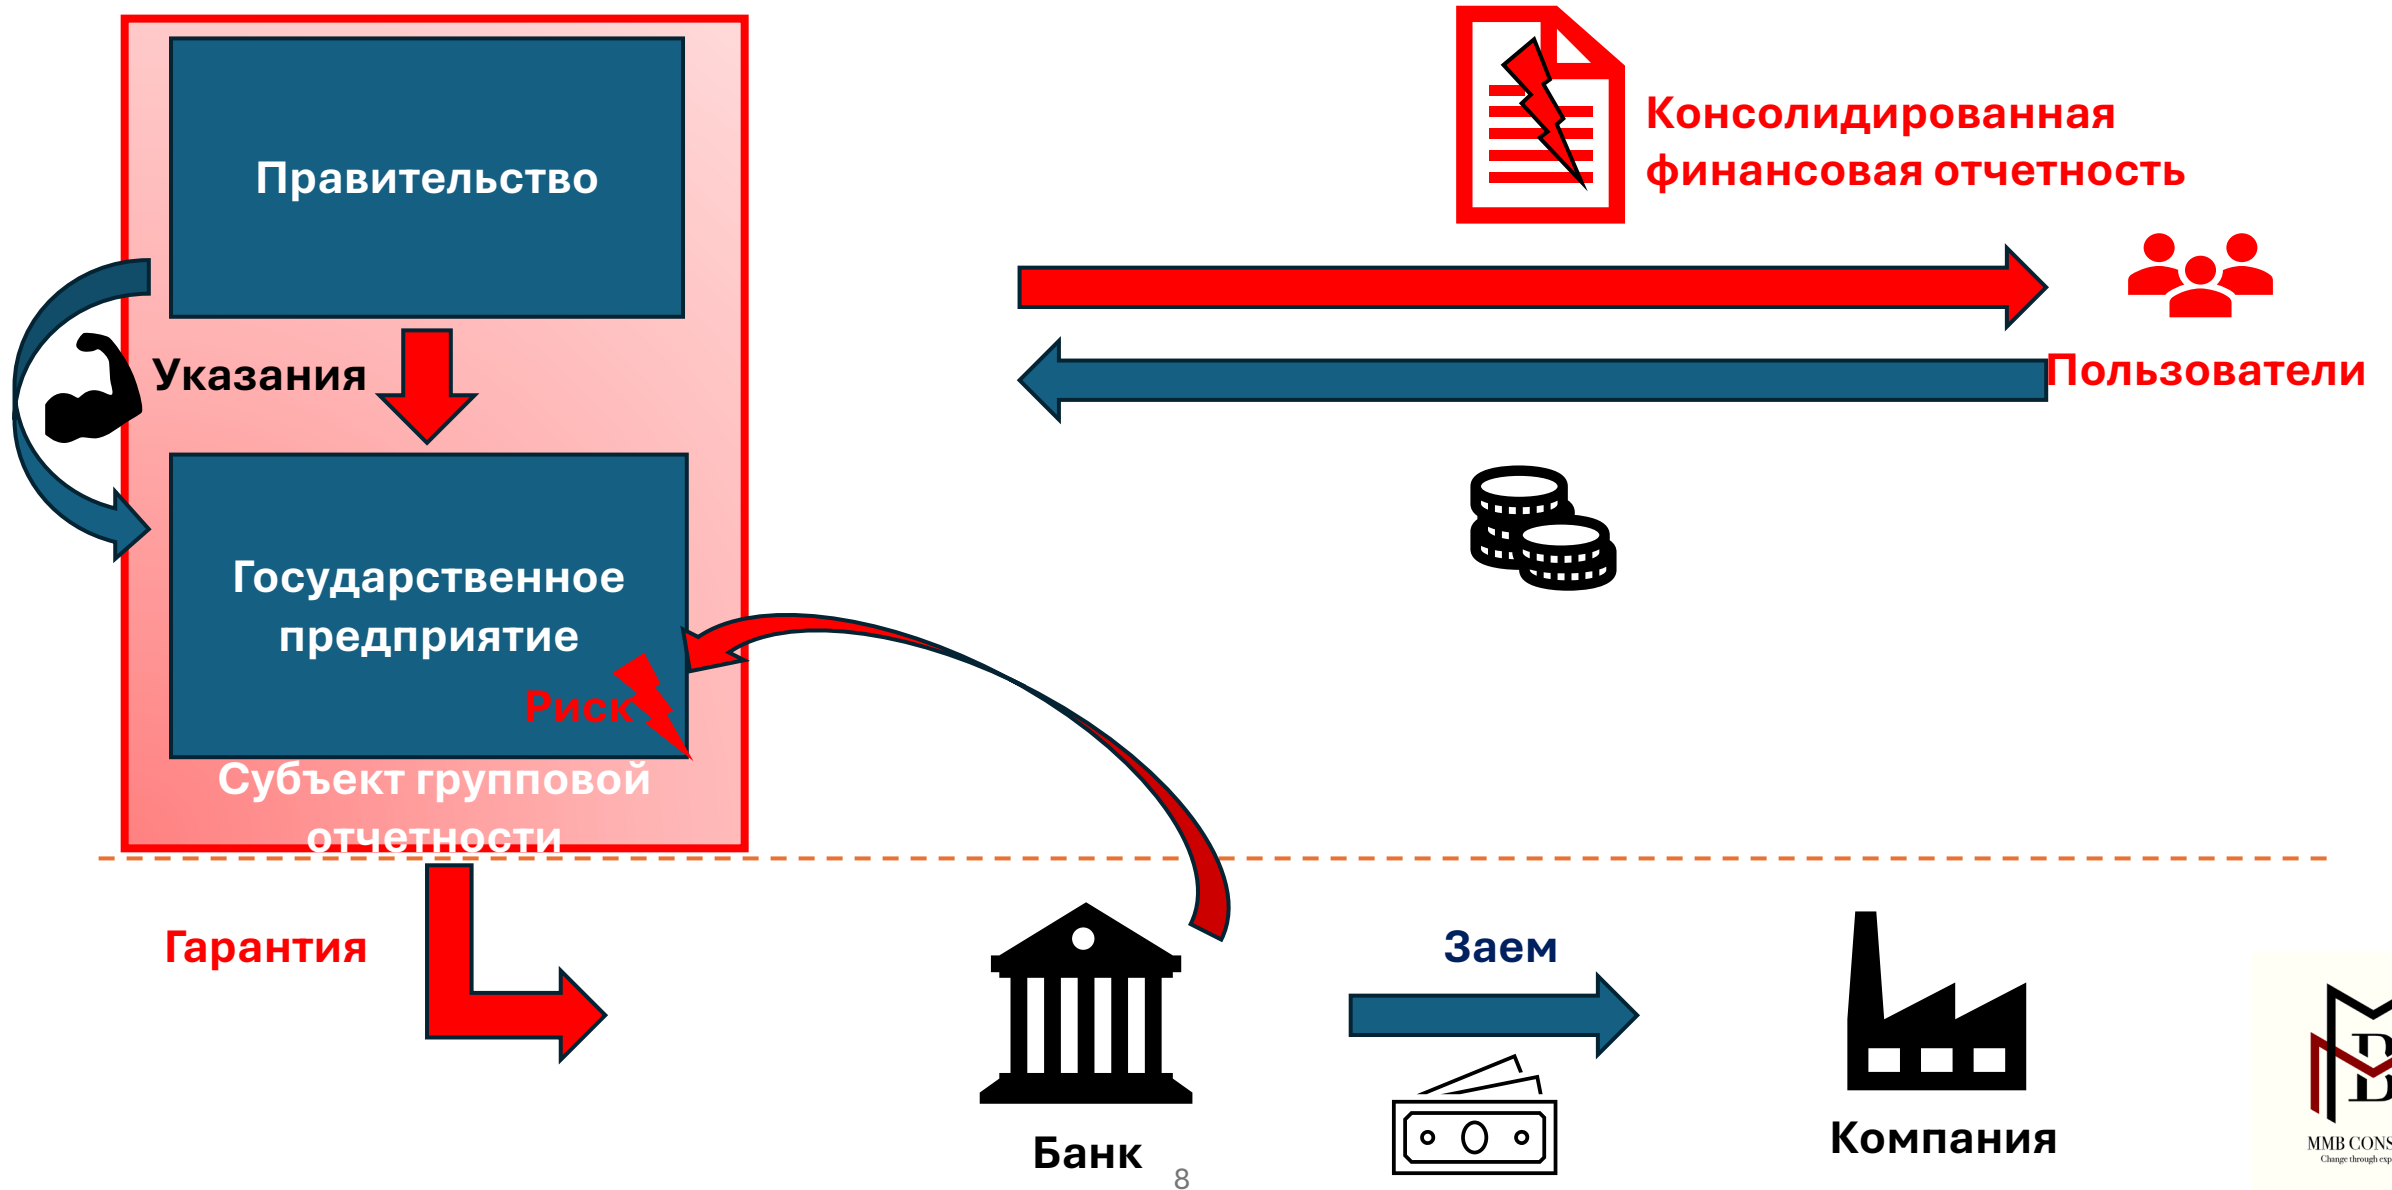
Правительство

Указания

Государственное предприятие

Риск

Субъект групповой отчетности

Консолидированная финансовая отчетность

Пользователи

Гарантия

Банк

Заем

Компания

8

MMB CONS
Change through exp